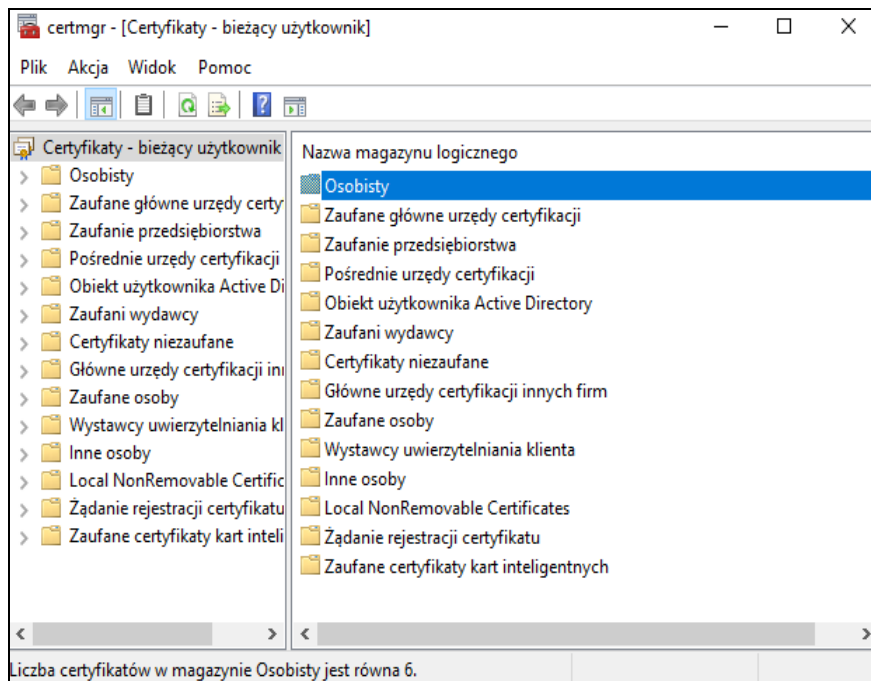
certmgr - [Certyfikaty - bieżący użytkownik]

Plik Akcja Widok Pomoc

Certyfikaty - bieżący użytkownik
Osobisty
Zaufane główne urzędy certy
Zaufanie przedsiębiorstwa
Pośrednie urzędy certyfikacji
Obiekt użytkownika Active Di
Zaufani wydawcy
Certyfikaty niezaufane
Główne urzędy certyfikacji in
Zaufane osoby
Wystawcy uwierzytelniania kl
Inne osoby
Local NonRemovable Certific
Żądanie rejestracji certyfikatu
Zaufane certyfikaty kart inteli

Nazwa magazynu logicznego
Osobisty
Zaufane główne urzędy certyfikacji
Zaufanie przedsiębiorstwa
Pośrednie urzędy certyfikacji
Obiekt użytkownika Active Directory
Zaufani wydawcy
Certyfikaty niezaufane
Główne urzędy certyfikacji innych firm
Zaufane osoby
Wystawcy uwierzytelniania klienta
Inne osoby
Local NonRemovable Certificates
Żądanie rejestracji certyfikatu
Zaufane certyfikaty kart inteligentnych

Liczba certyfikatów w magazynie Osobisty jest równa 6.